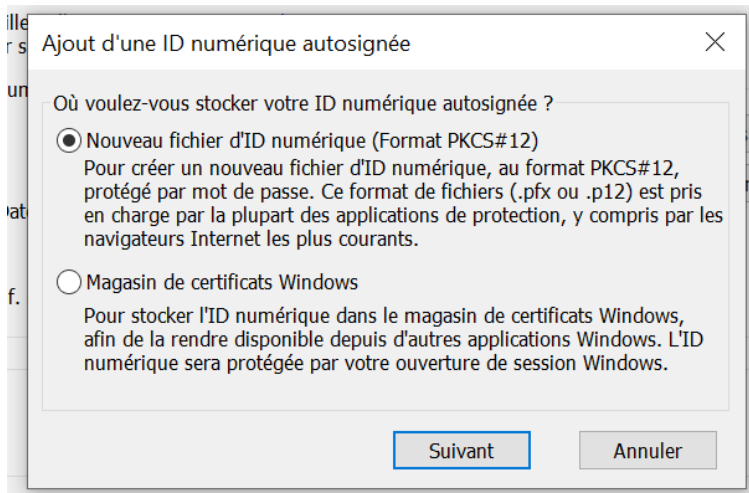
Ajout d'une ID numérique autosignée

Où voulez-vous stocker votre ID numérique autosignée ?

Nouveau fichier d'ID numérique (Format PKCS#12)
Pour créer un nouveau fichier d'ID numérique, au format PKCS#12, protégé par mot de passe. Ce format de fichiers (.pfx ou .p12) est pris en charge par la plupart des applications de protection, y compris par les navigateurs Internet les plus courants.

Magasin de certificats Windows
Pour stocker l'ID numérique dans le magasin de certificats Windows, afin de la rendre disponible depuis d'autres applications Windows. L'ID numérique sera protégée par votre ouverture de session Windows.

Suivant

Annuler